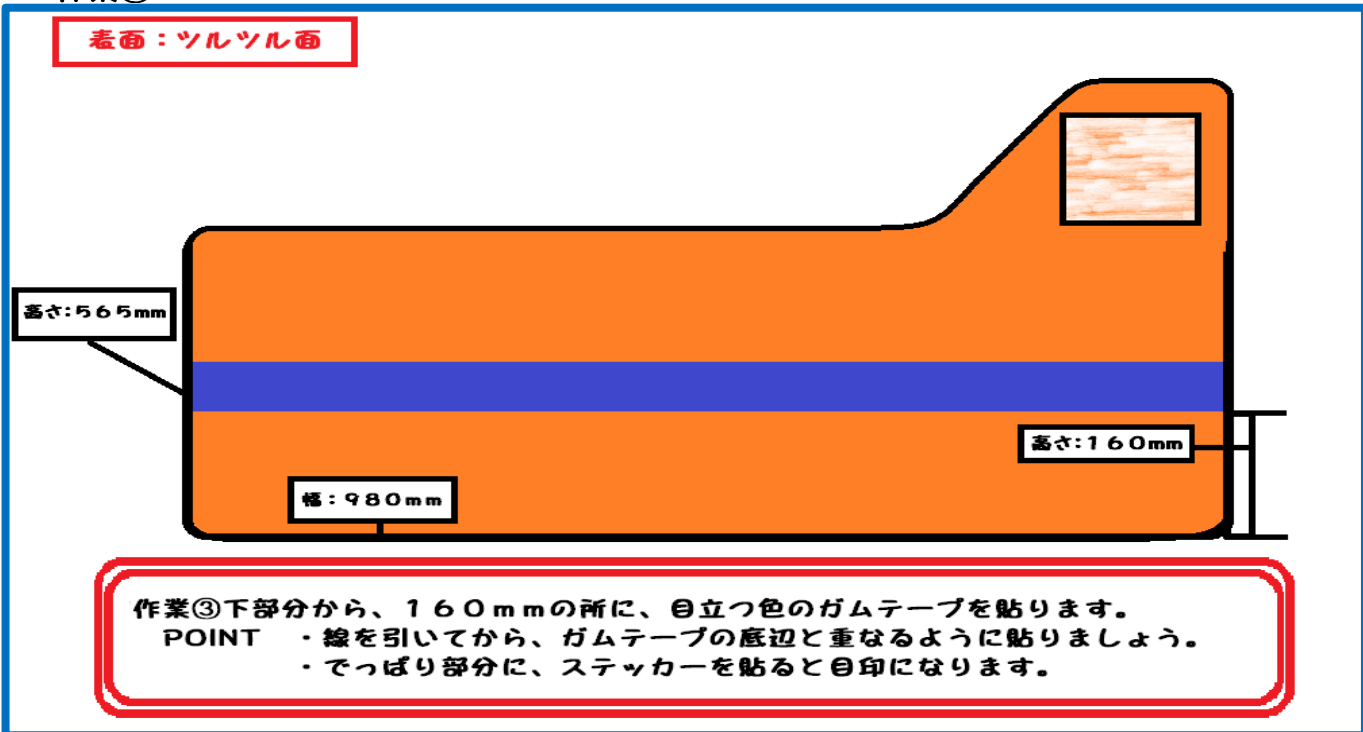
表面：ツルツル面

高さ:565mm

高さ:160mm

幅：980mm

作業③下部分から、160mmの所に、目立つ色のガムテープを貼ります。
POINT　・線を引いてから、ガムテープの底辺と重なるように貼りましょう。
・でっぱり部分に、ステッカーを貼ると目印になります。